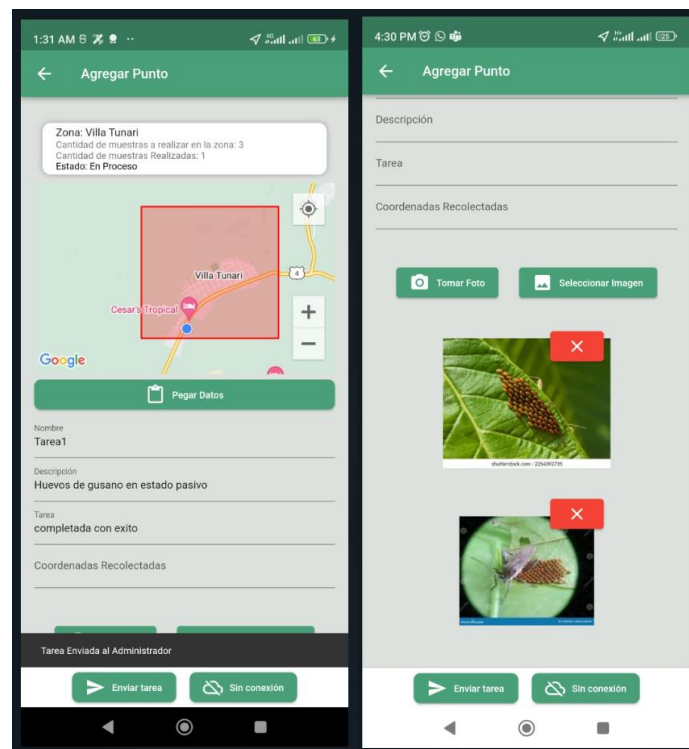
1:31 AM

Agregar Punto

Zona: Villa Tunari
Cantidad de muestras a realizar en la zona: 3
Cantidad de muestras Realizadas: 1
Estado: En Proceso

Villa Tunari
4
Cesar's Tropical
Google

Pegar Datos

Nombre
Tarea1

Descripción
Huevos de gusano en estado pasivo

Tarea
completada con exito

Coordenadas Recolectadas

Tarea Enviada al Administrador

Enviar tarea
Sin conexión

4:30 PM

Agregar Punto

Descripción

Tarea

Coordenadas Recolectadas

Tomar Foto
Seleccionar Imagen

shutterstock.com · 2254392735

Enviar tarea
Sin conexión